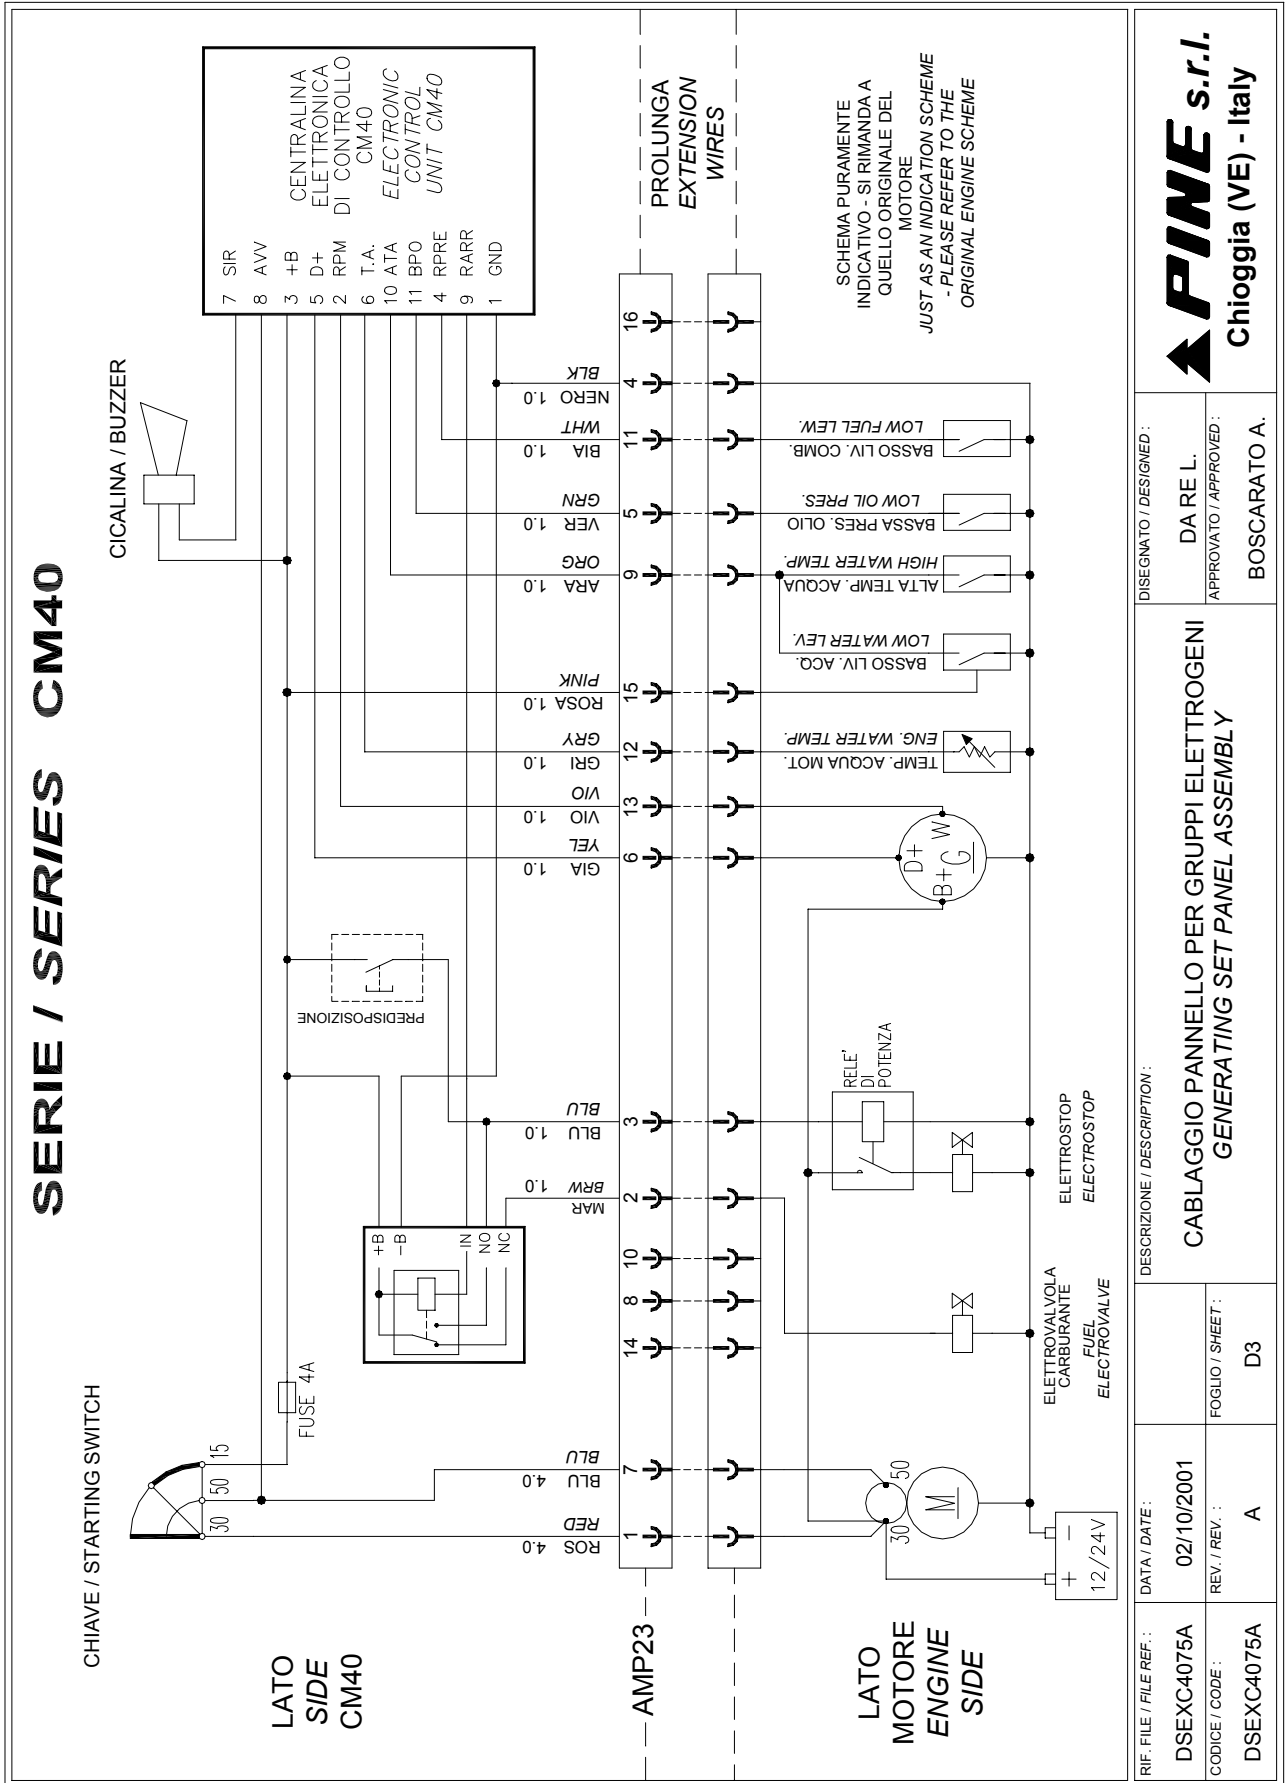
SERIE / SERIES CM40

CENTRALINA ELETTRONICA DI CONTROLLO CM40
ELECTRONIC CONTROL UNIT CM40

7 SIR
8 AVV
3 +B
5 D+
2 RPM
6 T.A.
10 ATA
11 BPO
4 RPRE
9 RARR
1 GND

PROLUNGA
EXTENSION WIRES

SCHEMA PURAMENTE INDICATIVO - SI RIMANDA A QUELLO ORIGINALE DEL MOTORE
JUST AS AN INDICATION SCHEME - PLEASE REFER TO THE ORIGINAL ENGINE SCHEME

CICALINA / BUZZER

CHIAVE / STARTING SWITCH
30 50 15
FUSE 4A

PREDISPOSIZIONE

+B −B IN NO NC

LATO SIDE CM40

AMP23

LATO MOTORE ENGINE SIDE

ROS 4.0 RED 1
BLU 4.0 BLU 7
14
8
10
MAR 1.0 BRW 2
BLU 1.0 BLU 3
GIA 1.0 YEL 6
VIO 1.0 VIO 13
GRI 1.0 GRY 12
ROSA 1.0 PINK 15
ARA 1.0 ORG 9
VER 1.0 GRN 5
BIA 1.0 WHT 11
NERO 1.0 BLK 4
16

12/24V
+ −
30 50 M

ELETTROVALVOLA CARBURANTE
FUEL ELECTROVALVE

ELETTROSTOP
ELECTROSTOP

RELE' DI POTENZA

D+ B+ W G

TEMP. ACQUA MOT.
ENG. WATER TEMP.

BASSO LIV. ACQ.
LOW WATER LEV.

ALTA TEMP. ACQUA
HIGH WATER TEMP.

BASSA PRES. OLIO
LOW OIL PRES.

BASSO LIV. COMB.
LOW FUEL LEW.

RIF. FILE / FILE REF.: DSEXC4075A
DATA / DATE: 02/10/2001
CODICE / CODE: DSEXC4075A
REV. / REV.: A
FOGLIO / SHEET: D3
DESCRIZIONE / DESCRIPTION: CABLAGGIO PANNELLO PER GRUPPI ELETTROGENI
GENERATING SET PANEL ASSEMBLY
DISEGNATO / DESIGNED: DA RE L.
APPROVATO / APPROVED: BOSCARATO A.

PINE s.r.l.
Chioggia (VE) - Italy